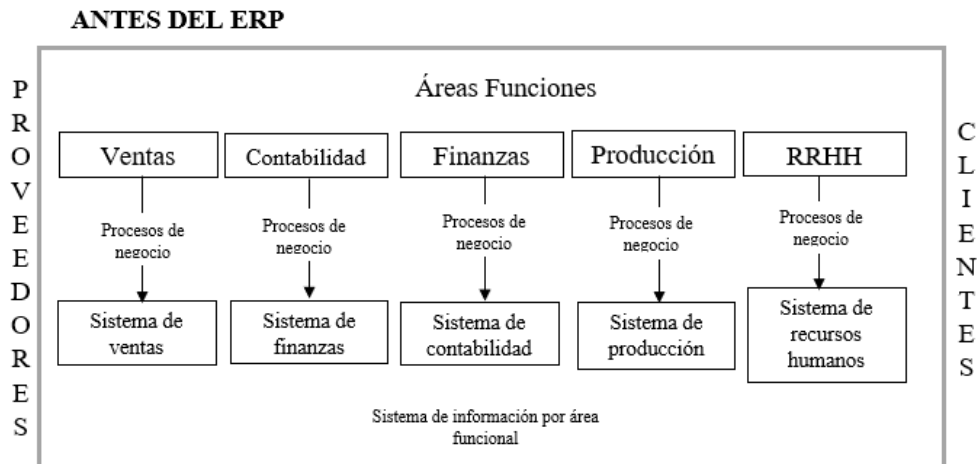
ANTES DEL ERP

P
R
O
V
E
E
D
O
R
E
S

Áreas Funciones

Ventas

Procesos de negocio

Sistema de ventas

Contabilidad

Procesos de negocio

Sistema de finanzas

Finanzas

Procesos de negocio

Sistema de contabilidad

Producción

Procesos de negocio

Sistema de producción

RRHH

Procesos de negocio

Sistema de recursos humanos

Sistema de información por área funcional

C
L
I
E
N
T
E
S